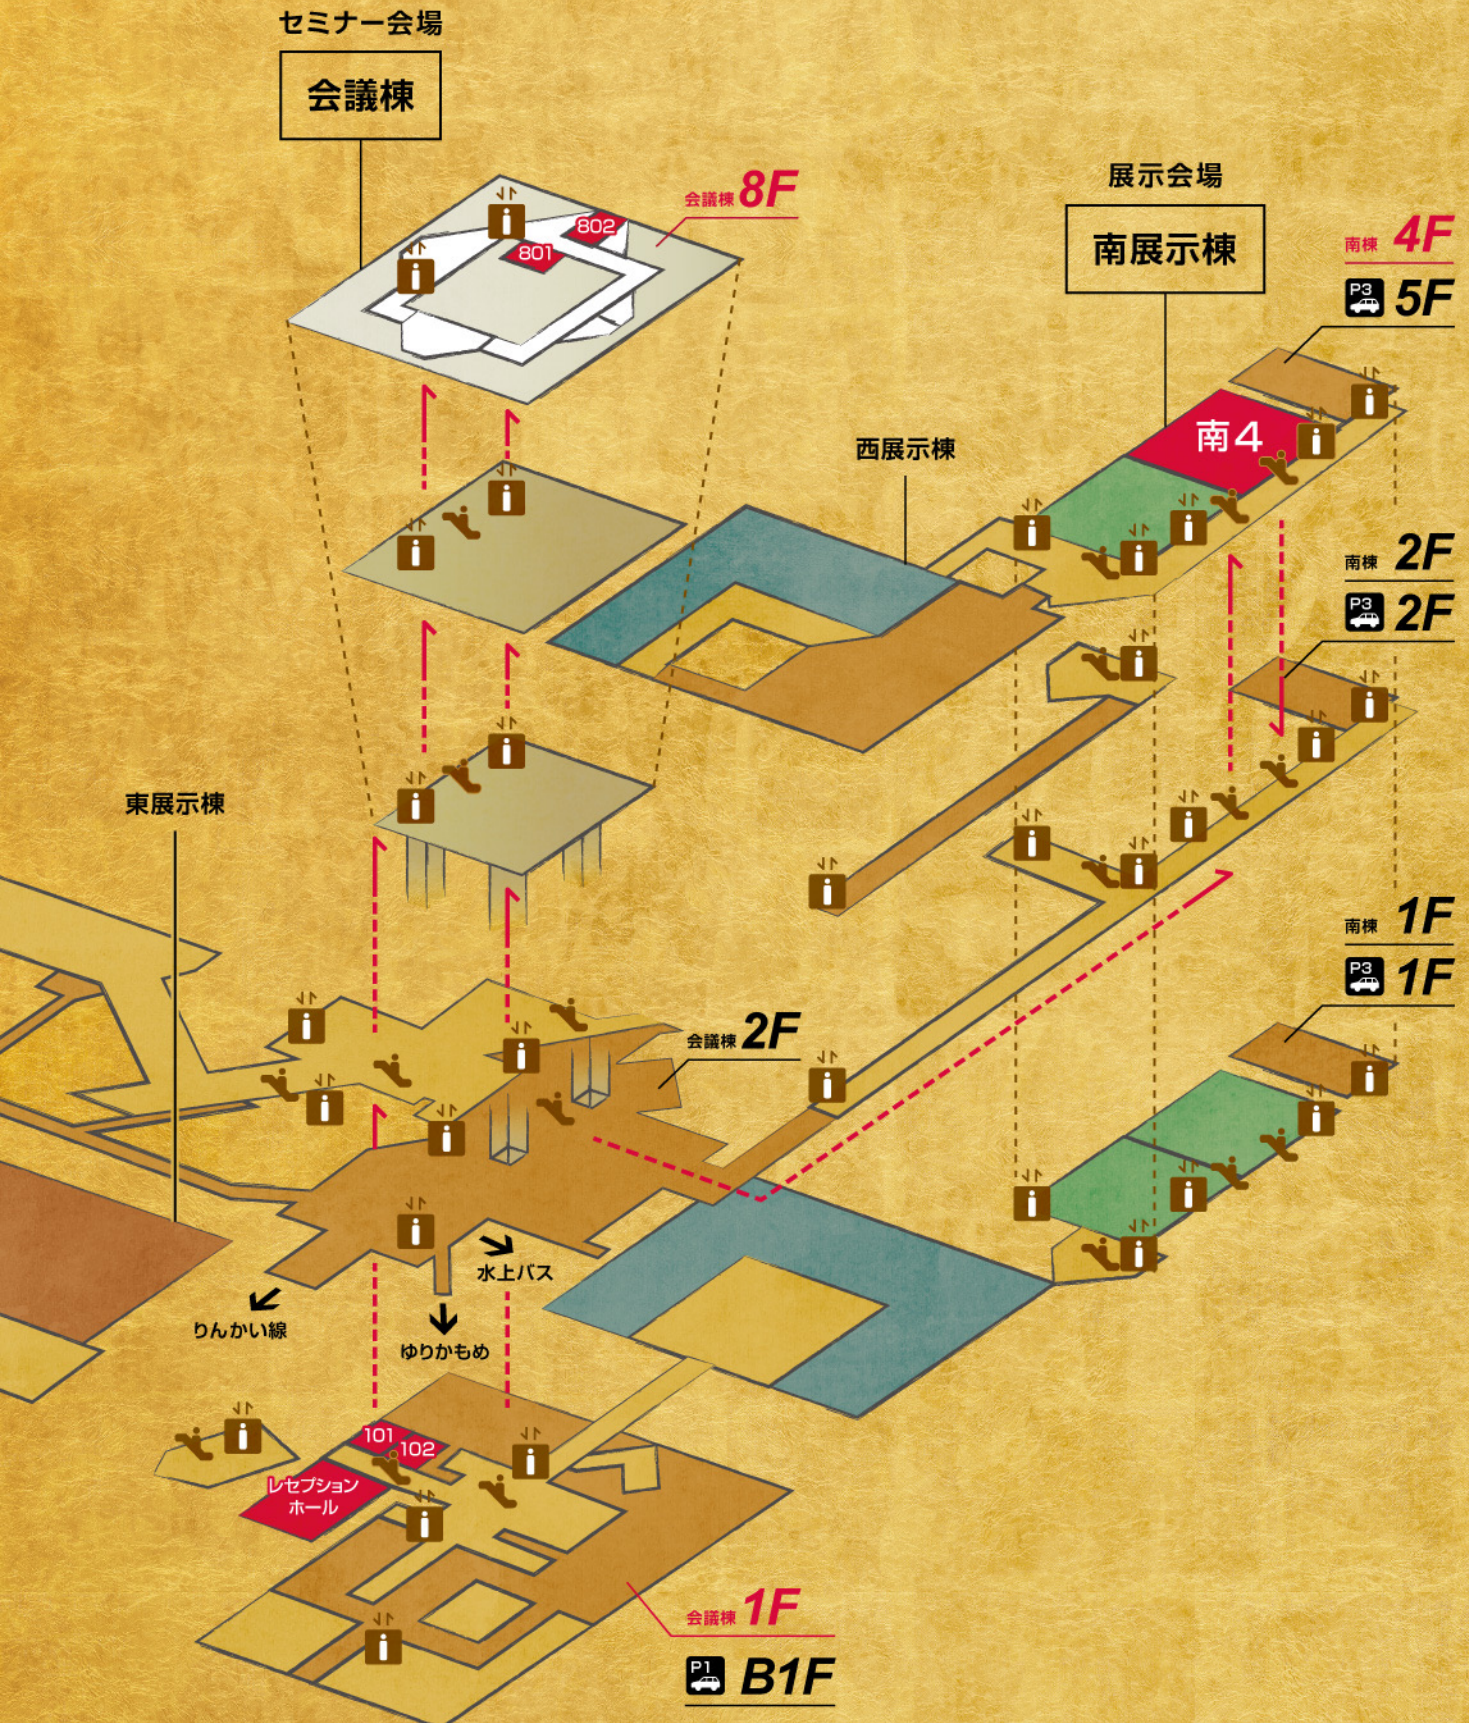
セミナー会場

会議棟

会議棟 8F

802
801

展示会場

南展示棟

南棟 4F

P3 5F

南4

西展示棟

南棟 2F

P3 2F

東展示棟

会議棟 2F

南棟 1F

P3 1F

水上バス

りんかい線

ゆりかもめ

101
102

レセプションホール

会議棟 1F

P1 B1F